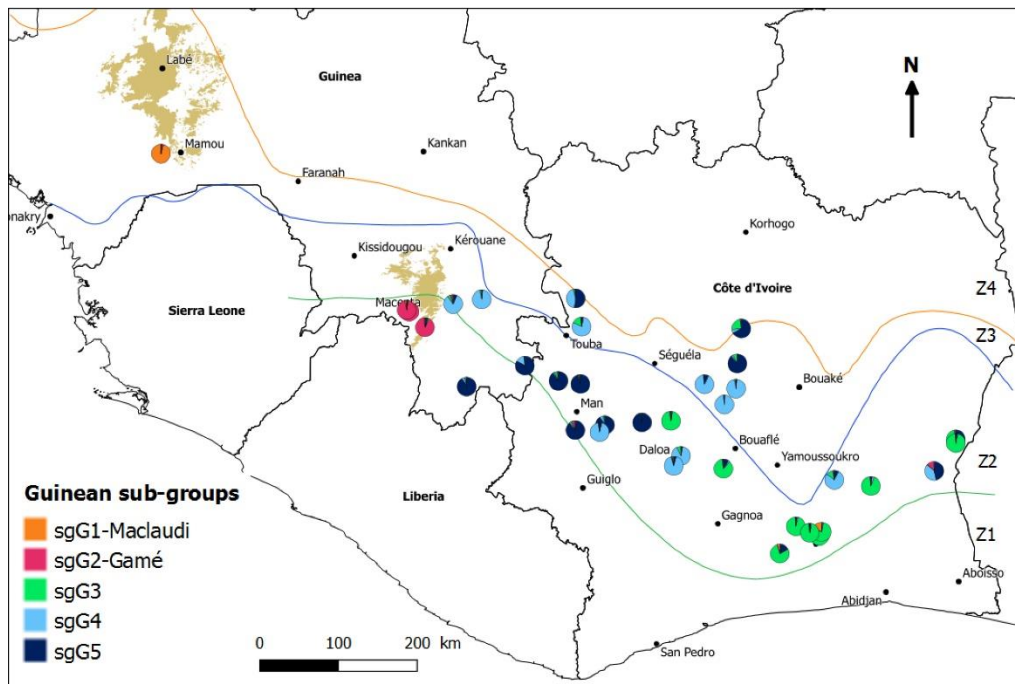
N

Labé
Guinea
Mamou
Kankan
Faranah
onakry
Korhogo
Kissidougou
Kérouane
Côte d'Ivoire
Z4
Sierra Leone
Macenta
Z3
Touba
Séguéla
Bouaké
Man
Bouaflé
Daloa
Yamoussoukro
Z2
Guiglo
Liberia
Gagnoa
Z1
Aboisso
Abidjan
San Pedro

Guinean sub-groups
sgG1-Maclaudi
sgG2-Gamé
sgG3
sgG4
sgG5

0 100 200 km